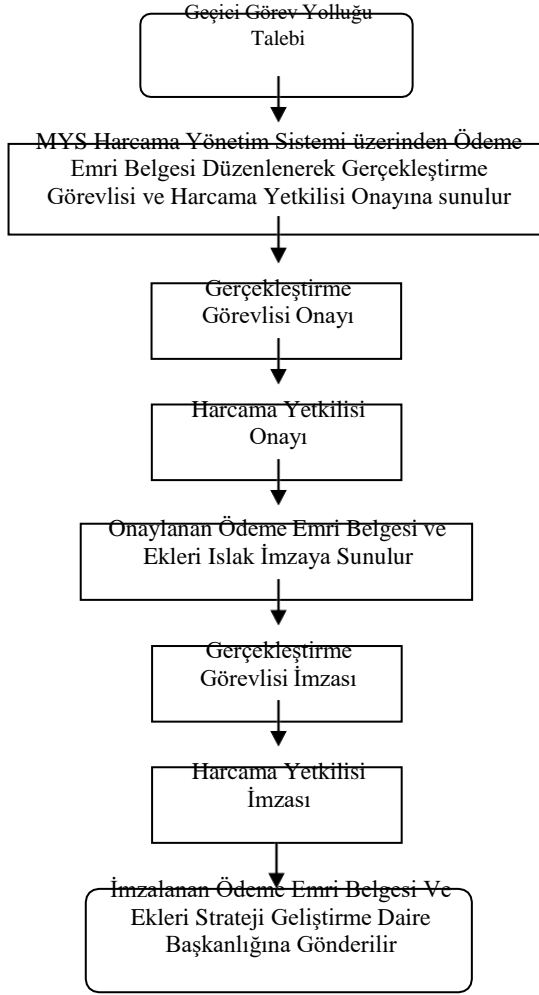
Geçici Görev Yolluğu Talebi

MYS Harcama Yönetim Sistemi üzerinden Ödeme Emri Belgesi Düzenlenerek Gerçekleştirme Görevlisi ve Harcama Yetkilisi Onayına sunulur

Gerçekleştirme Görevlisi Onayı

Harcama Yetkilisi Onayı

Onaylanan Ödeme Emri Belgesi ve Ekleri Islak İmzaya Sunulur

Gerçekleştirme Görevlisi İmzası

Harcama Yetkilisi İmzası

İmzalanan Ödeme Emri Belgesi Ve Ekleri Strateji Geliştirme Daire Başkanlığına Gönderilir